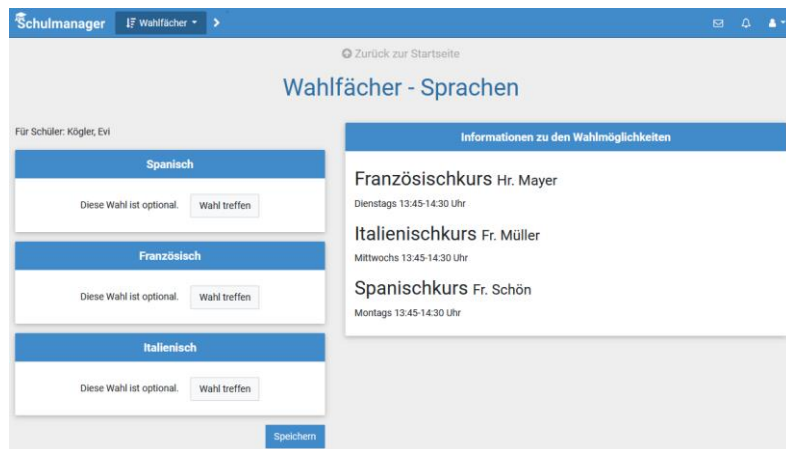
Schulmanager Wahlfächer >

Zurück zur Startseite

Wahlfächer - Sprachen

Für Schüler: Kögler, Evi

Spanisch

Diese Wahl ist optional. Wahl treffen

Französisch

Diese Wahl ist optional. Wahl treffen

Italienisch

Diese Wahl ist optional. Wahl treffen

Speichern

Informationen zu den Wahlmöglichkeiten

Französischkurs Hr. Mayer

Dienstags 13:45-14:30 Uhr

Italienischkurs Fr. Müller

Mittwochs 13:45-14:30 Uhr

Spanischkurs Fr. Schön

Montags 13:45-14:30 Uhr